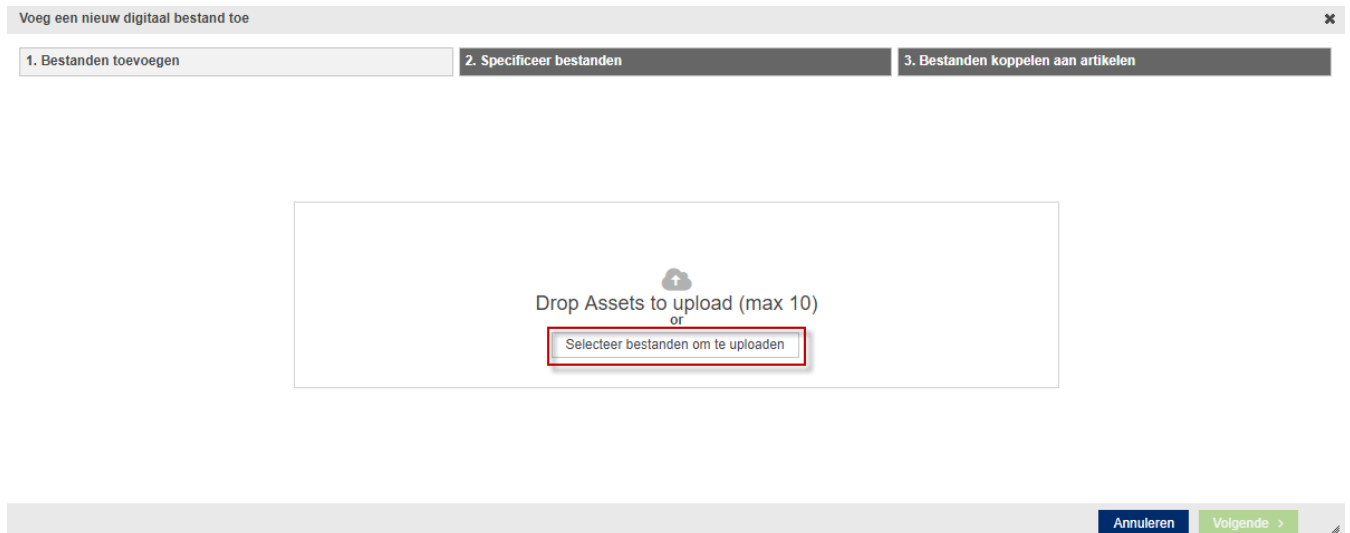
Voeg een nieuw digitaal bestand toe

1. Bestanden toevoegen
2. Specificeer bestanden
3. Bestanden koppelen aan artikelen

Drop Assets to upload (max 10)
or
Selecteer bestanden om te uploaden

Annuleren
Volgende ›